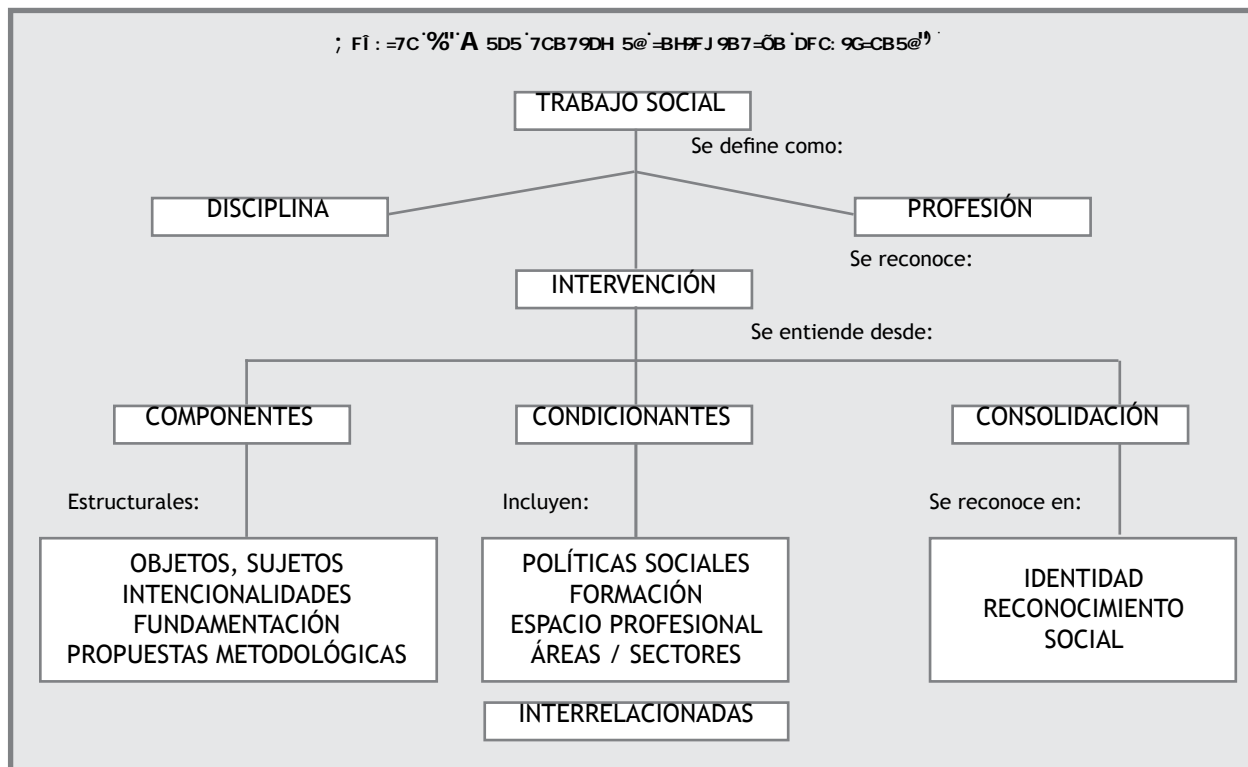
; FÎ : =7C ˙%" A 5D5 ˙7CB79DH 5@ ˙=BH9FJ 9B7=ÕB ˙DFC: 9G=CB5@') ˙

TRABAJO SOCIAL

Se define como:

DISCIPLINA

PROFESIÓN

Se reconoce:

INTERVENCIÓN

Se entiende desde:

COMPONENTES

CONDICIONANTES

CONSOLIDACIÓN

Estructurales:

Incluyen:

Se reconoce en:

OBJETOS, SUJETOS
INTENCIONALIDADES
FUNDAMENTACIÓN
PROPUESTAS METODOLÓGICAS

POLÍTICAS SOCIALES
FORMACIÓN
ESPACIO PROFESIONAL
ÁREAS / SECTORES

IDENTIDAD
RECONOCIMIENTO
SOCIAL

INTERRELACIONADAS